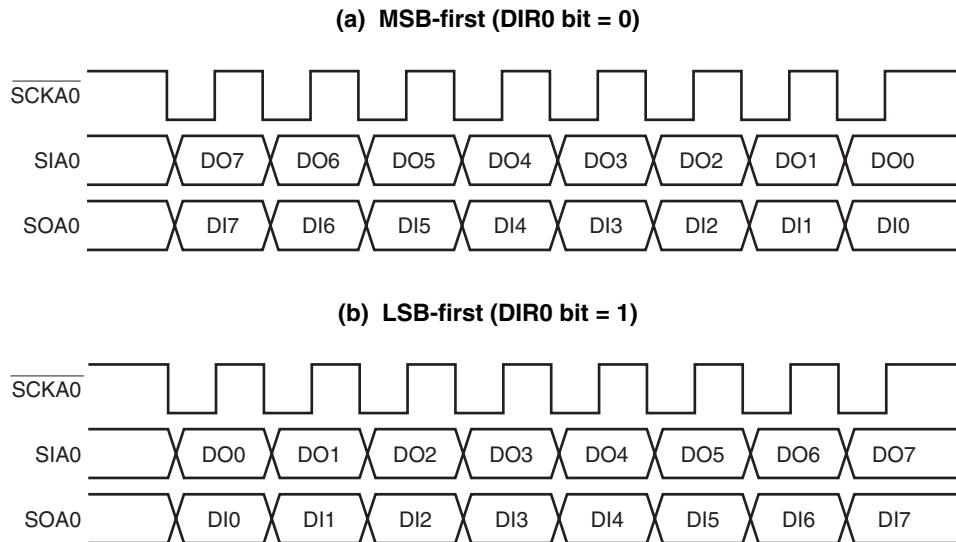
(a) MSB-first (DIR0 bit = 0)

$\overline{\text{SCKA0}}$

SIA0 DO7 DO6 DO5 DO4 DO3 DO2 DO1 DO0

SOA0 DI7 DI6 DI5 DI4 DI3 DI2 DI1 DI0

(b) LSB-first (DIR0 bit = 1)

$\overline{\text{SCKA0}}$

SIA0 DO0 DO1 DO2 DO3 DO4 DO5 DO6 DO7

SOA0 DI0 DI1 DI2 DI3 DI4 DI5 DI6 DI7